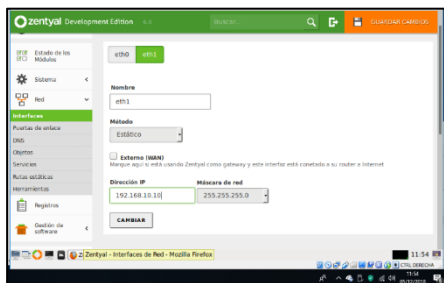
zentyal Development Edition

buscar...

GUARDAR CAMBIOS

Estado de los Módulos

Sistema

Red

Interfaces

Puertas de enlace

DNS

Objetos

Servicios

Rutas estáticas

Herramientas

Registros

Gestión de software

eth0 eth1

Nombre

eth1

Método

Estático

Externo (WAN)

Marque aquí si está usando Zentyal como gateway y este interfaz está conectado a su router o Internet

Dirección IP

192.168.10.10

Máscara de red

255.255.255.0

CAMBIAR

Zentyal - Interfaces de Red - Mozilla Firefox

11:54

CTRL DERECHA

11:54